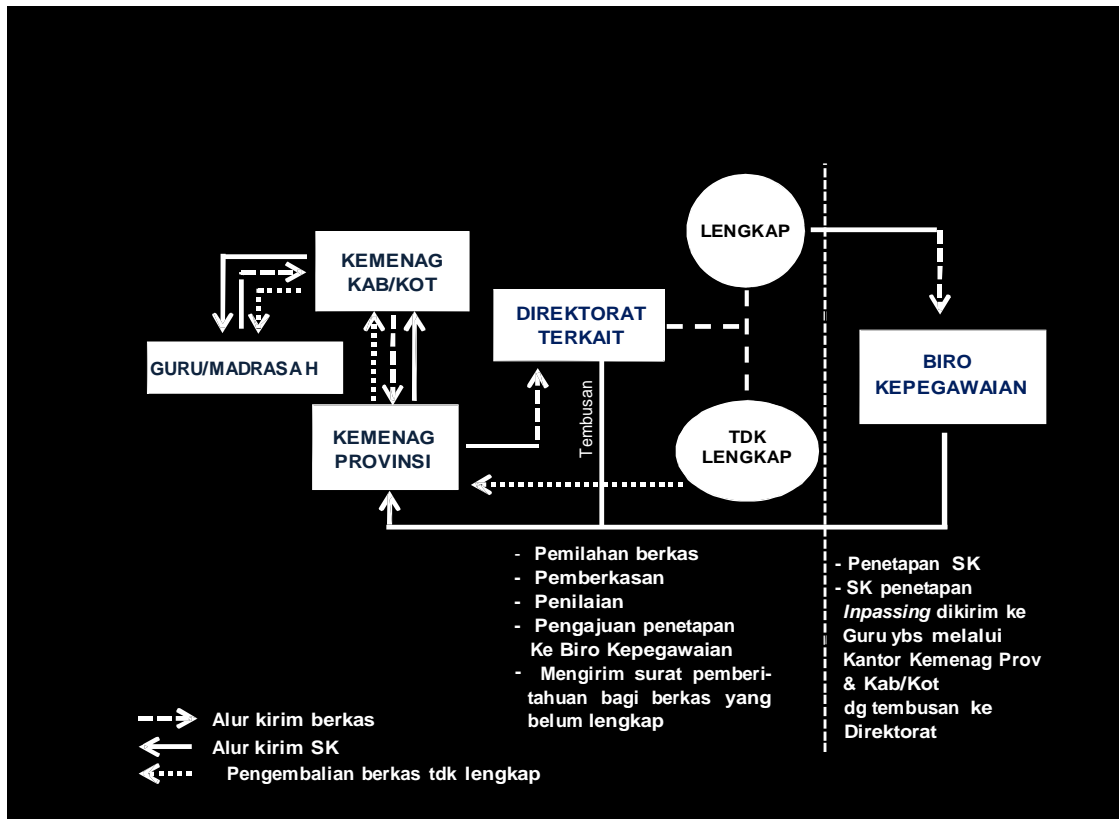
KEMENAG KAB/KOT

GURU/MADRASAH

KEMENAG PROVINSI

DIREKTORAT TERKAIT

Tembusan

LENGKAP

TDK LENGKAP

BIRO KEPEGAWAIAN

- Pemilahan berkas
- Pemberkasan
- Penilaian
- Pengajuan penetapan Ke Biro Kepegawaian
- Mengirim surat pemberitahuan bagi berkas yang belum lengkap

- Penetapan SK
- SK penetapan *Inpassing* dikirim ke Guru ybs melalui Kantor Kemenag Prov & Kab/Kot dg tembusan ke Direktorat

Alur kirim berkas
Alur kirim SK
Pengembalian berkas tdk lengkap